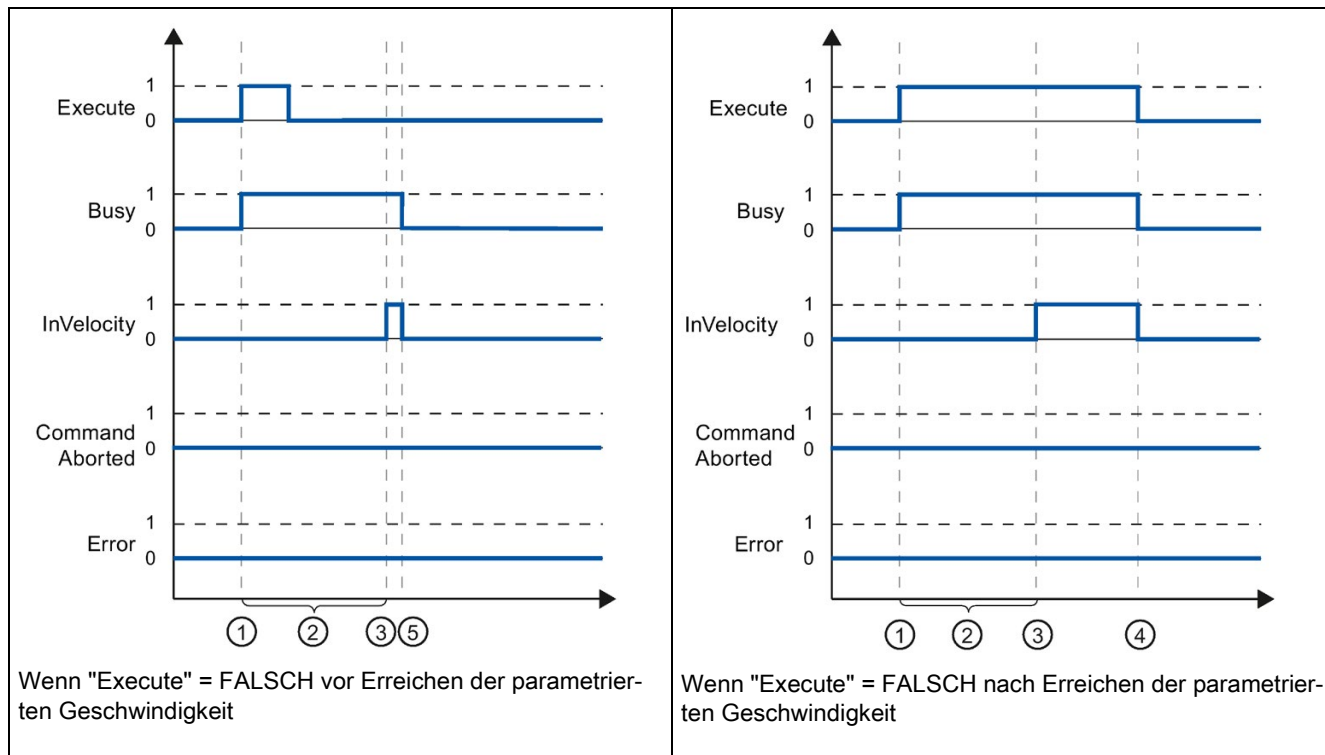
| | |
|---|---|
| Execute 1 0<br>Busy 1 0<br>InVelocity 1 0<br>Command Aborted 1 0<br>Error 1 0<br>① ② ③⑤<br>Wenn "Execute" = FALSCH vor Erreichen der parametrierten Geschwindigkeit | Execute 1 0<br>Busy 1 0<br>InVelocity 1 0<br>Command Aborted 1 0<br>Error 1 0<br>① ② ③ ④<br>Wenn "Execute" = FALSCH nach Erreichen der parametrierten Geschwindigkeit |